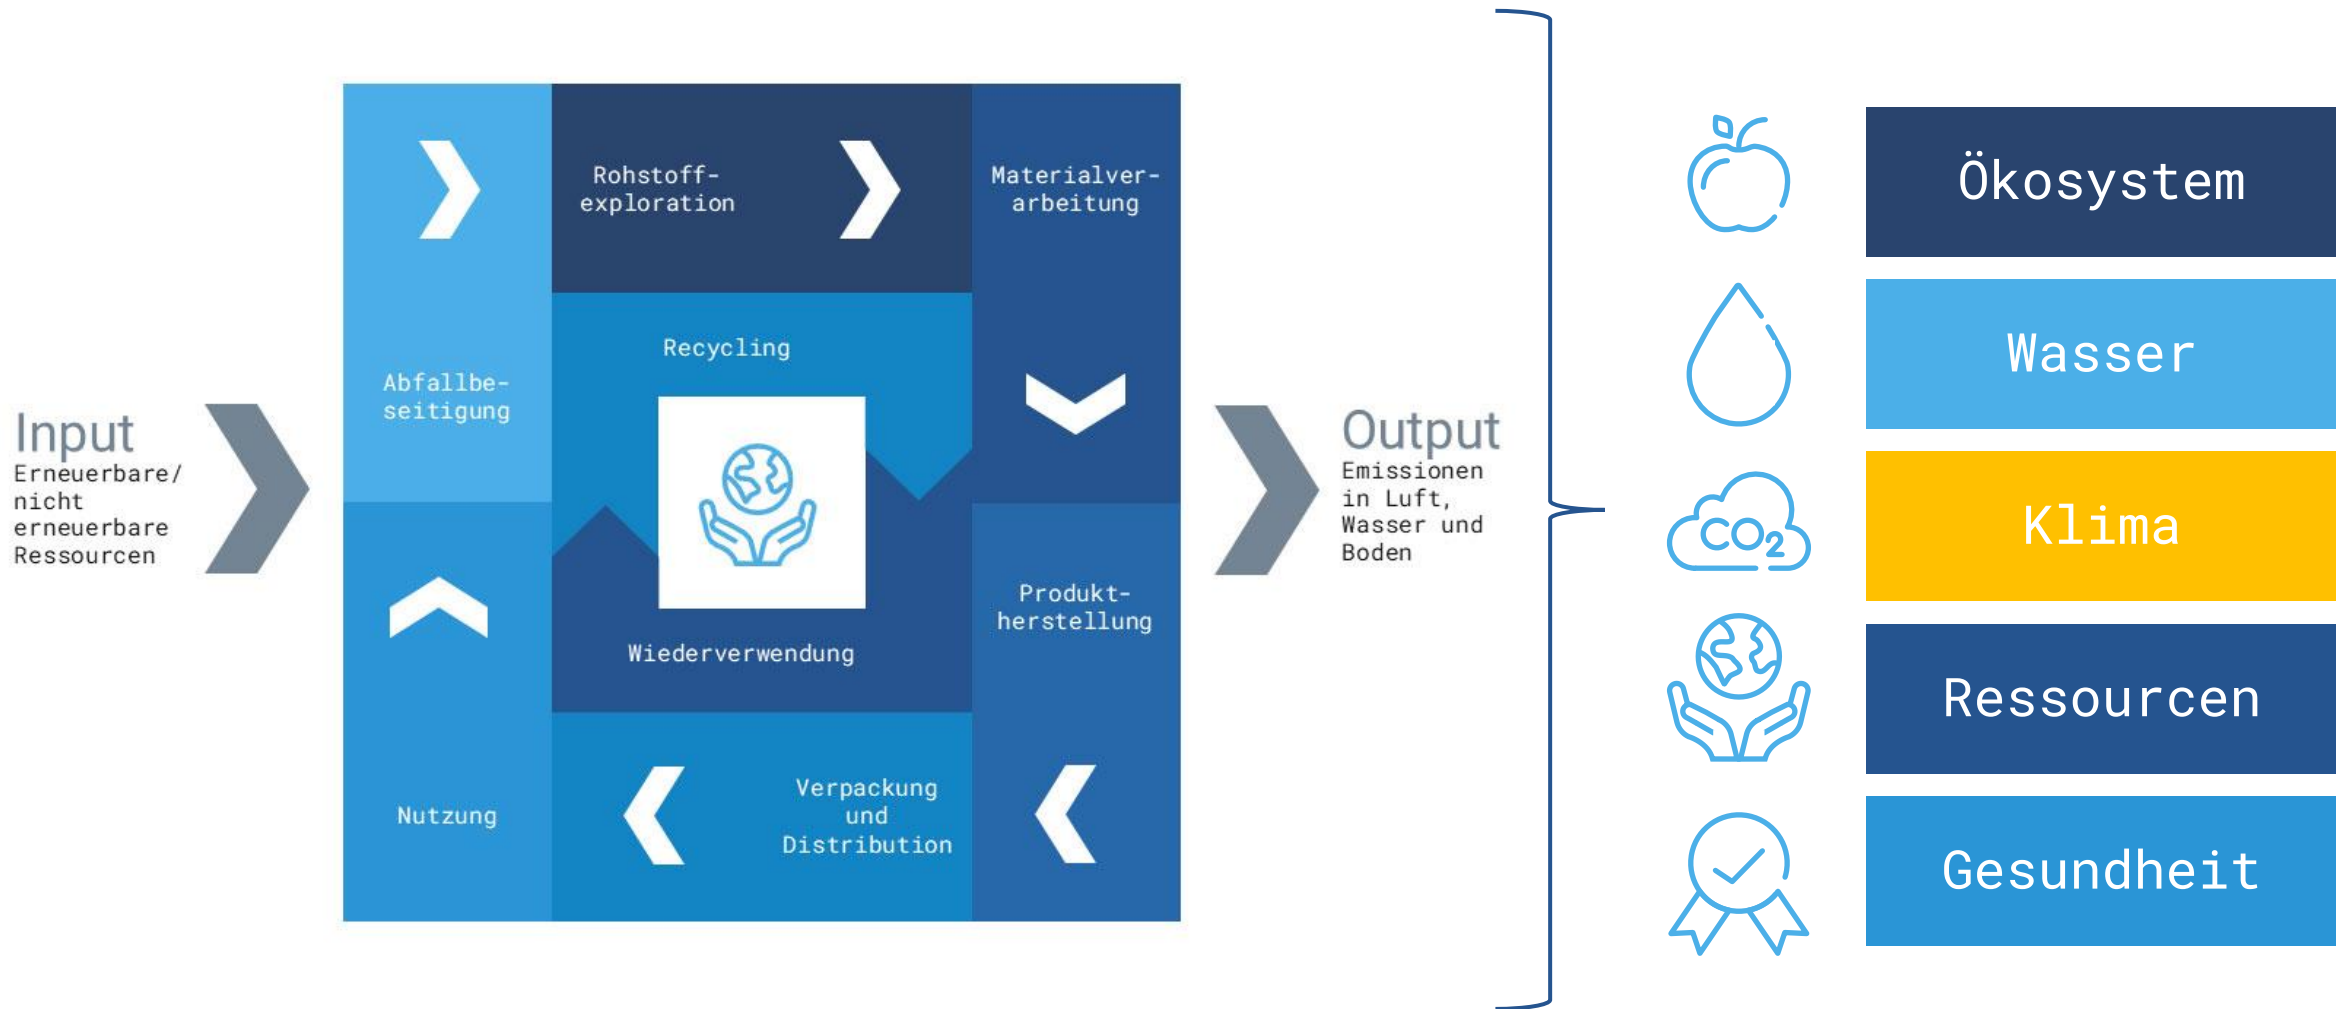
Input
Erneuerbare/ nicht erneuerbare Ressourcen

Rohstoffexploration

Materialverarbeitung

Abfallbeseitigung

Recycling

Wiederverwendung

Produktherstellung

Nutzung

Verpackung und Distribution

Output
Emissionen in Luft, Wasser und Boden

$CO_2$

Ökosystem

Wasser

Klima

Ressourcen

Gesundheit